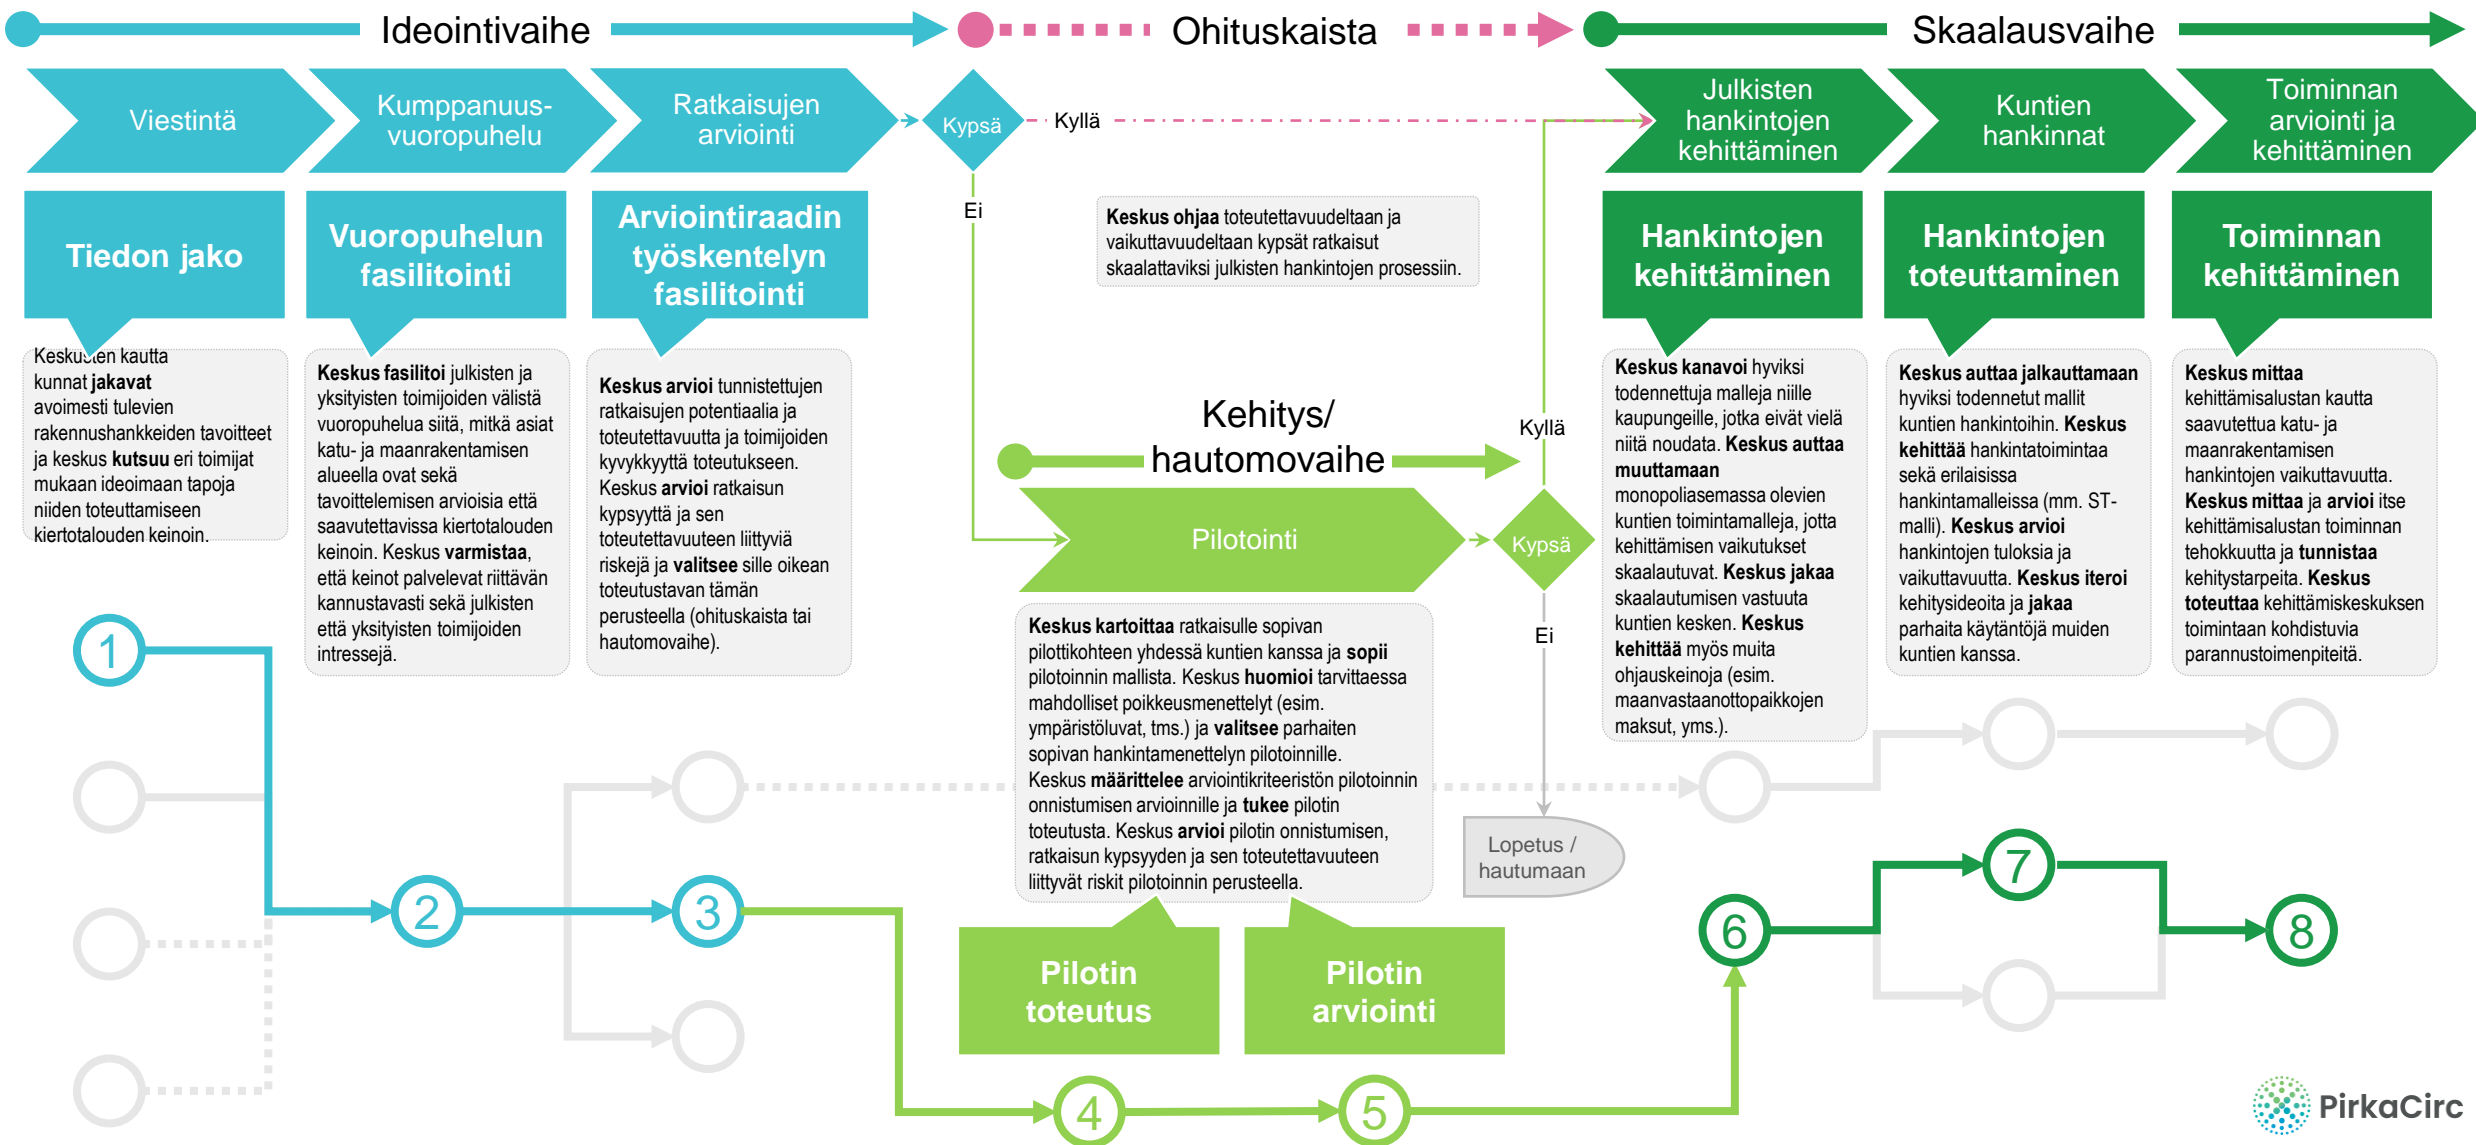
Ideointivaihe

Ohituskaista

Skaalausvaihe

Viestintä

Kumppanuusvuoropuhelu

Ratkaisujen arviointi

Kypsä

Kyllä

Ei

Julkisten hankintojen kehittäminen

Kuntien hankinnat

Toiminnan arviointi ja kehittäminen

Tiedon jako

Keskuksen kautta kunnat **jakavat** avoimesti tulevien rakennushankkeiden tavoitteet ja keskus **kutsuu** eri toimijat mukaan ideoimaan tapoja niiden toteuttamiseen kiertotalouden keinoin.

Vuoropuhelun fasilitointi

**Keskus fasilitoi** julkisten ja yksityisten toimijoiden välistä vuoropuhelua siitä, mitkä asiat katu- ja maanrakentamisen alueella ovat sekä tavoittelemisen arvioisia että saavutettavissa kiertotalouden keinoin. Keskus **varmistaa**, että keinot palvelevat riittävän kannustavasti sekä julkisten että yksityisten toimijoiden intressejä.

Arviointiraadin työskentelyn fasilitointi

**Keskus arvioi** tunnistettujen ratkaisujen potentiaalia ja toteutettavuutta ja toimijoiden kyvykkyyttä toteutukseen. Keskus **arvioi** ratkaisun kypsyyttä ja sen toteutettavuuteen liittyviä riskejä ja **valitsee** sille oikean toteutustavan tämän perusteella (ohituskaista tai hautomovaihe).

**Keskus ohjaa** toteutettavuudeltaan ja vaikuttavuudeltaan kypsät ratkaisut skaalattaviksi julkisten hankintojen prosessiin.

Hankintojen kehittäminen

**Keskus kanavoi** hyviksi todennettuja malleja niille kaupungeille, jotka eivät vielä niitä noudata. **Keskus auttaa muuttamaan** monopoliasemassa olevien kuntien toimintamalleja, jotta kehittämisen vaikutukset skaalautuvat. **Keskus jakaa** skaalautumisen vastuuta kuntien kesken. **Keskus kehittää** myös muita ohjauskeinoja (esim. maanvastaanottopaikkojen maksut, yms.).

Hankintojen toteuttaminen

**Keskus auttaa jalkauttamaan** hyviksi todennetut mallit kuntien hankintoihin. **Keskus kehittää** hankintatoimintaa sekä erilaisissa hankintamalleissa (mm. ST-malli). **Keskus arvioi** hankintojen tuloksia ja vaikuttavuutta. **Keskus iteroi** kehitysideoita ja **jakaa** parhaita käytäntöjä muiden kuntien kanssa.

Toiminnan kehittäminen

**Keskus mittaa** kehittämisalustan kautta saavutettua katu- ja maanrakentamisen hankintojen vaikuttavuutta. **Keskus mittaa** ja **arvioi** itse kehittämisalustan toiminnan tehokkuutta ja **tunnistaa** kehitystarpeita. **Keskus toteuttaa** kehittämiskeskuksen toimintaan kohdistuvia parannustoimenpiteitä.

Kehitys/ hautomovaihe

Kyllä

Pilotointi

Kypsä

Ei

**Keskus kartoittaa** ratkaisulle sopivan pilottikohteen yhdessä kuntien kanssa ja **sopii** pilotoinnin mallista. Keskus **huomioi** tarvittaessa mahdolliset poikkeusmenettelyt (esim. ympäristöluvat, tms.) ja **valitsee** parhaiten sopivan hankintamenettelyn pilotoinnille. Keskus **määrittelee** arviointikriteeristön pilotoinnin onnistumisen arvioinnille ja **tukee** pilotin toteutusta. Keskus **arvioi** pilotin onnistumisen, ratkaisun kypsyyden ja sen toteutettavuuteen liittyvät riskit pilotoinnin perusteella.

Lopetus / hautumaan

Pilotin toteutus

Pilotin arviointi

1
2
3
4
5
6
7
8

PirkaCirc